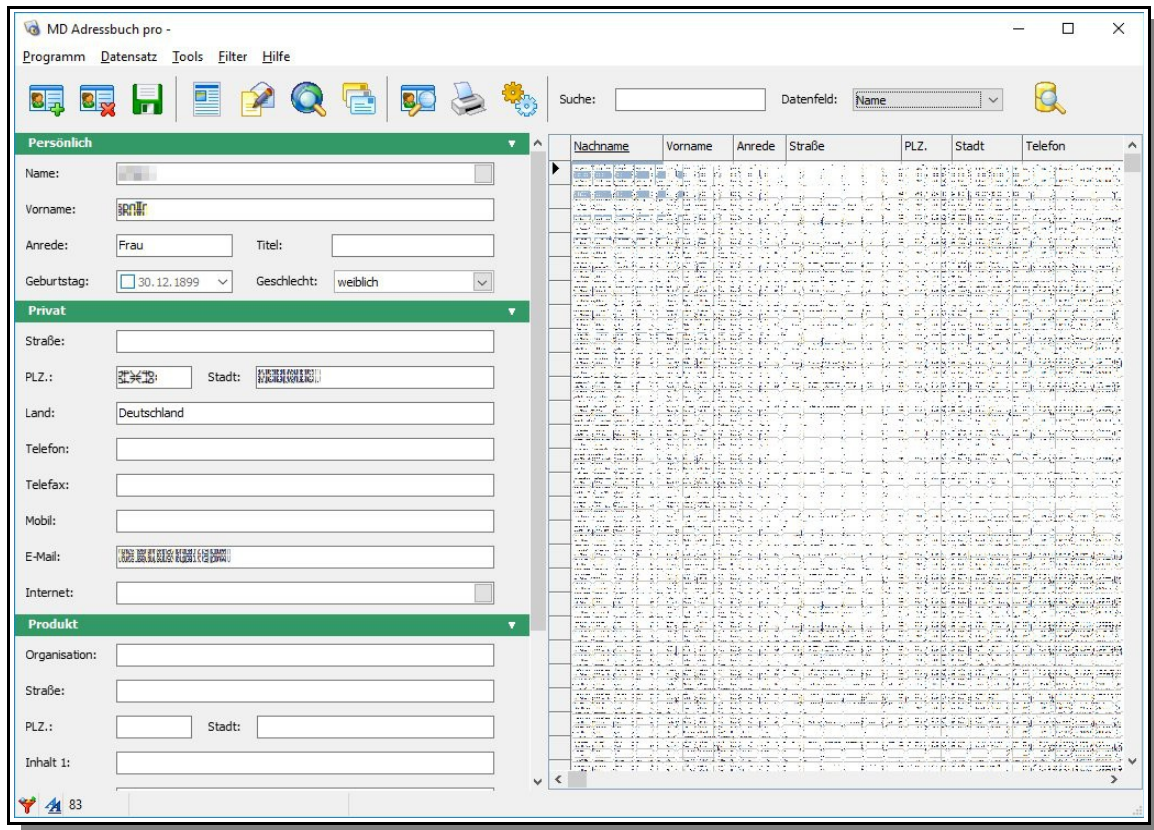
MD Adressbuch pro -

Programm Datensatz Tools Filter Hilfe

Suche: Datenfeld: Name

Persönlich
Name: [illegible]
Vorname: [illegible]
Anrede: Frau Titel:
Geburtstag: 30.12.1899 Geschlecht: weiblich

Privat
Straße:
PLZ.: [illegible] Stadt: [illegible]
Land: Deutschland
Telefon:
Telefax:
Mobil:
E-Mail: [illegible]
Internet:

Produkt
Organisation:
Straße:
PLZ.: Stadt:
Inhalt 1:

| Nachname | Vorname | Anrede | Straße | PLZ. | Stadt | Telefon |
|---|---|---|---|---|---|---|
| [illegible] | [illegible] | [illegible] | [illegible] | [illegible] | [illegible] | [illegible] |

83